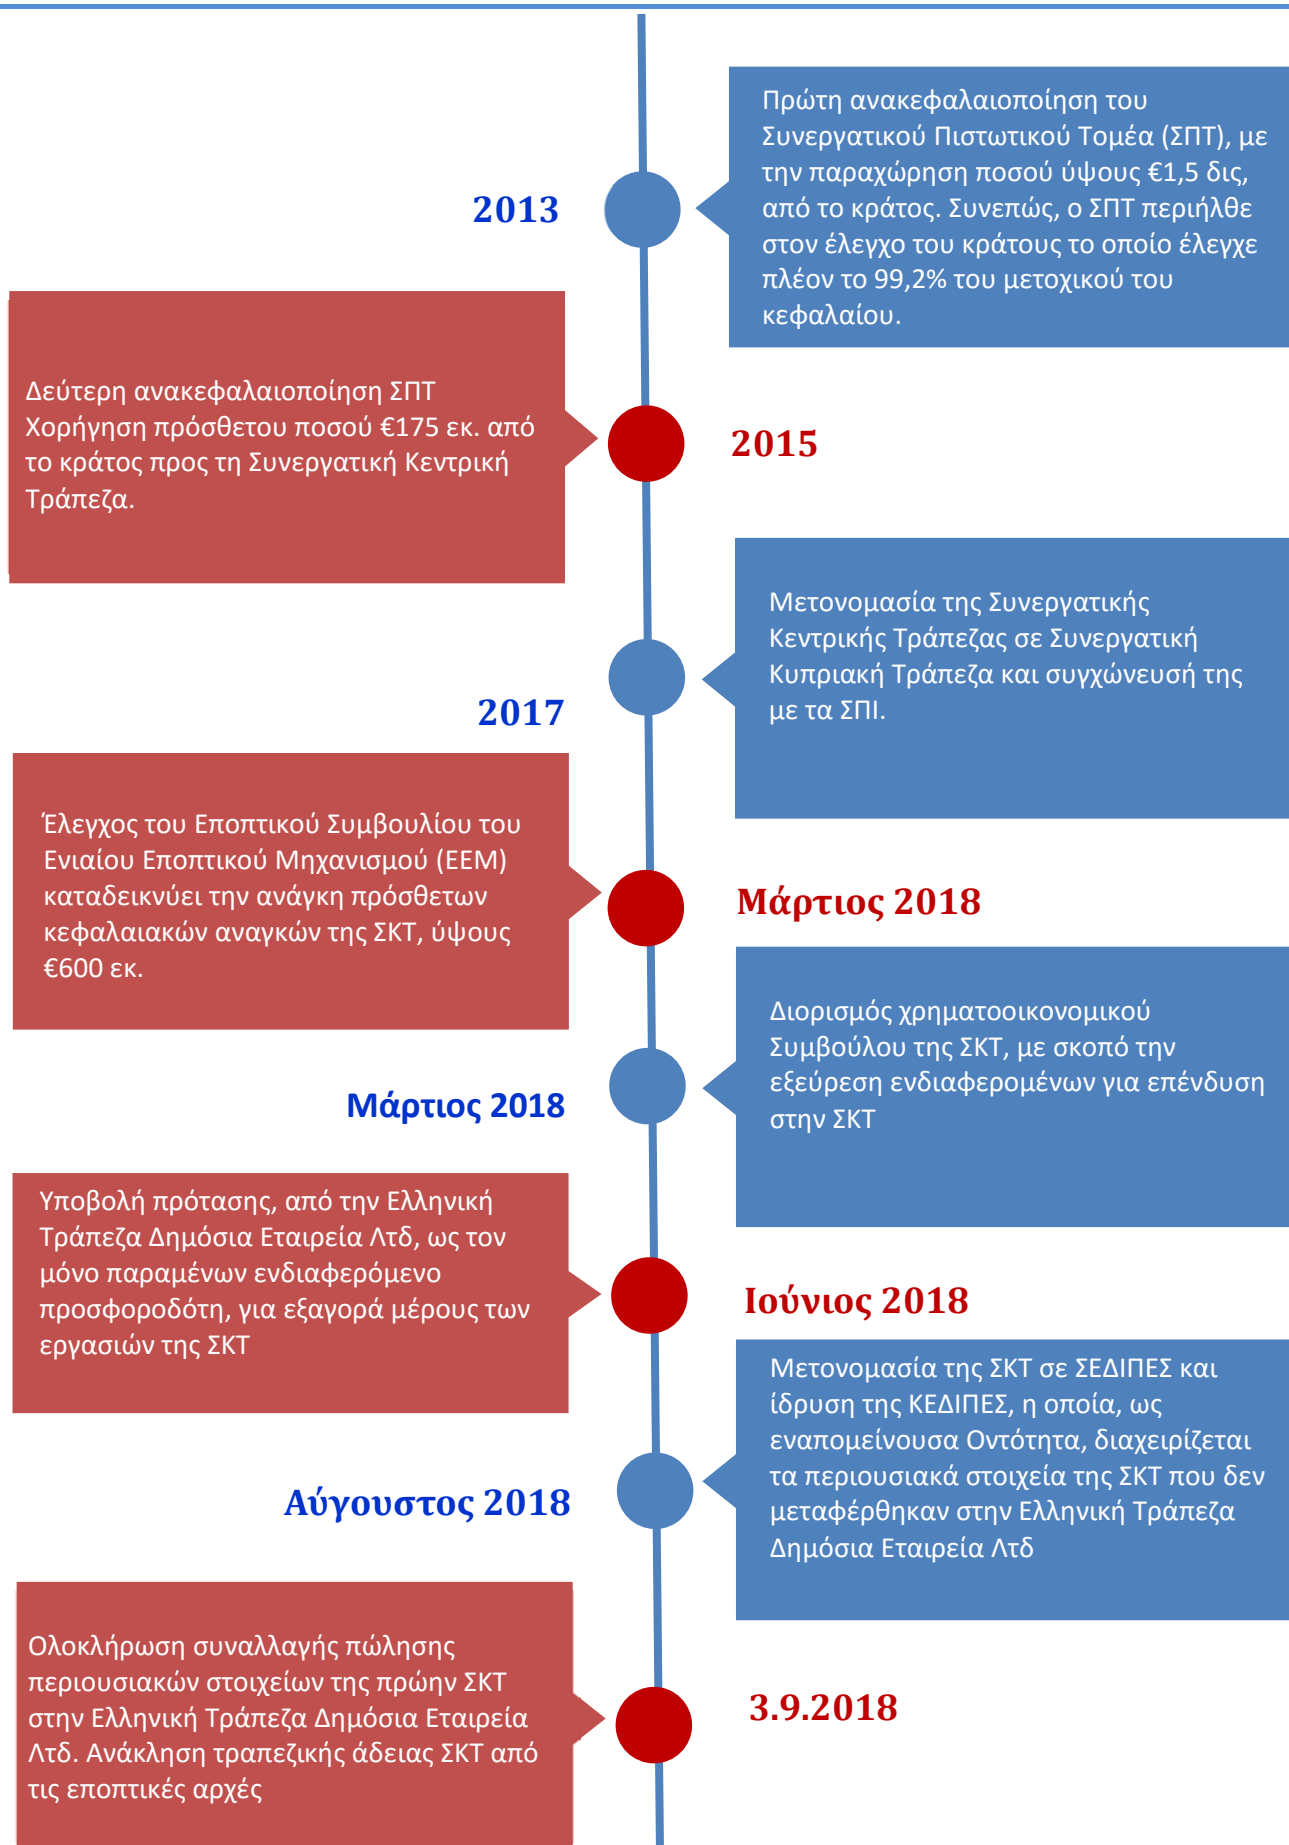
2013

Πρώτη ανακεφαλαιοποίηση του Συνεργατικού Πιστωτικού Τομέα (ΣΠΤ), με την παραχώρηση ποσού ύψους €1,5 δις, από το κράτος. Συνεπώς, ο ΣΠΤ περιήλθε στον έλεγχο του κράτους το οποίο έλεγχε πλέον το 99,2% του μετοχικού του κεφαλαίου.

Δεύτερη ανακεφαλαιοποίηση ΣΠΤ Χορήγηση πρόσθετου ποσού €175 εκ. από το κράτος προς τη Συνεργατική Κεντρική Τράπεζα.

2015

2017

Μετονομασία της Συνεργατικής Κεντρικής Τράπεζας σε Συνεργατική Κυπριακή Τράπεζα και συγχώνευσή της με τα ΣΠΙ.

Έλεγχος του Εποπτικού Συμβουλίου του Ενιαίου Εποπτικού Μηχανισμού (ΕΕΜ) καταδεικνύει την ανάγκη πρόσθετων κεφαλαιακών αναγκών της ΣΚΤ, ύψους €600 εκ.

Μάρτιος 2018

Μάρτιος 2018

Διορισμός χρηματοοικονομικού Συμβούλου της ΣΚΤ, με σκοπό την εξεύρεση ενδιαφερομένων για επένδυση στην ΣΚΤ

Υποβολή πρότασης, από την Ελληνική Τράπεζα Δημόσια Εταιρεία Λτδ, ως τον μόνο παραμένων ενδιαφερόμενο προσφοροδότη, για εξαγορά μέρους των εργασιών της ΣΚΤ

Ιούνιος 2018

Αύγουστος 2018

Μετονομασία της ΣΚΤ σε ΣΕΔΙΠΕΣ και ίδρυση της ΚΕΔΙΠΕΣ, η οποία, ως εναπομείνουσα Οντότητα, διαχειρίζεται τα περιουσιακά στοιχεία της ΣΚΤ που δεν μεταφέρθηκαν στην Ελληνική Τράπεζα Δημόσια Εταιρεία Λτδ

Ολοκλήρωση συναλλαγής πώλησης περιουσιακών στοιχείων της πρώην ΣΚΤ στην Ελληνική Τράπεζα Δημόσια Εταιρεία Λτδ. Ανάκληση τραπεζικής άδειας ΣΚΤ από τις εποπτικές αρχές

3.9.2018